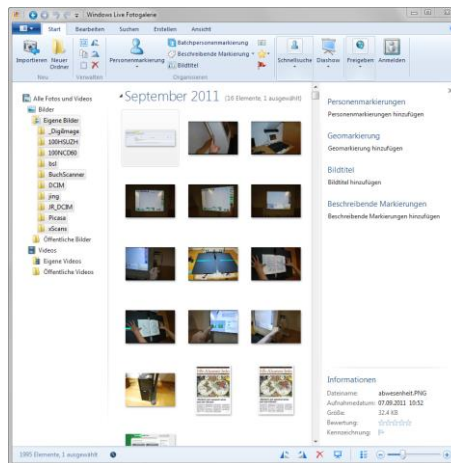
Windows Live Fotogalerie

Start Bearbeiten Suchen Erstellen Ansicht

Importieren Neuer Ordner
Neu
Verwalten
Personenmarkierung
Batchpersonenmarkierung
Beschreibende Markierung
Bildtitel
Organisieren
Schnellsuche Diashow Freigeben Anmelden

Alle Fotos und Videos
Bilder
Eigene Bilder
_DigiImage
100HSUZH
100NCD80
bsl
BuchScanner
DCIM
jmg
JR_DCIM
Picasa
xScans
Öffentliche Bilder
Videos
Eigene Videos
Öffentliche Videos

September 2011 (16 Elemente, 1 ausgewählt)

Personenmarkierungen
Personenmarkierung hinzufügen

Geomarkierung
Geomarkierung hinzufügen

Bildtitel
Bildtitel hinzufügen

Beschreibende Markierungen
Beschreibende Markierungen hinzufügen

Informationen
Dateiname: abwesenheit.PNG
Aufnahmedatum: 07.09.2011 10:52
Größe: 32,4 KB
Bewertung:
Kennzeichnung:

1065 Elemente, 1 ausgewählt